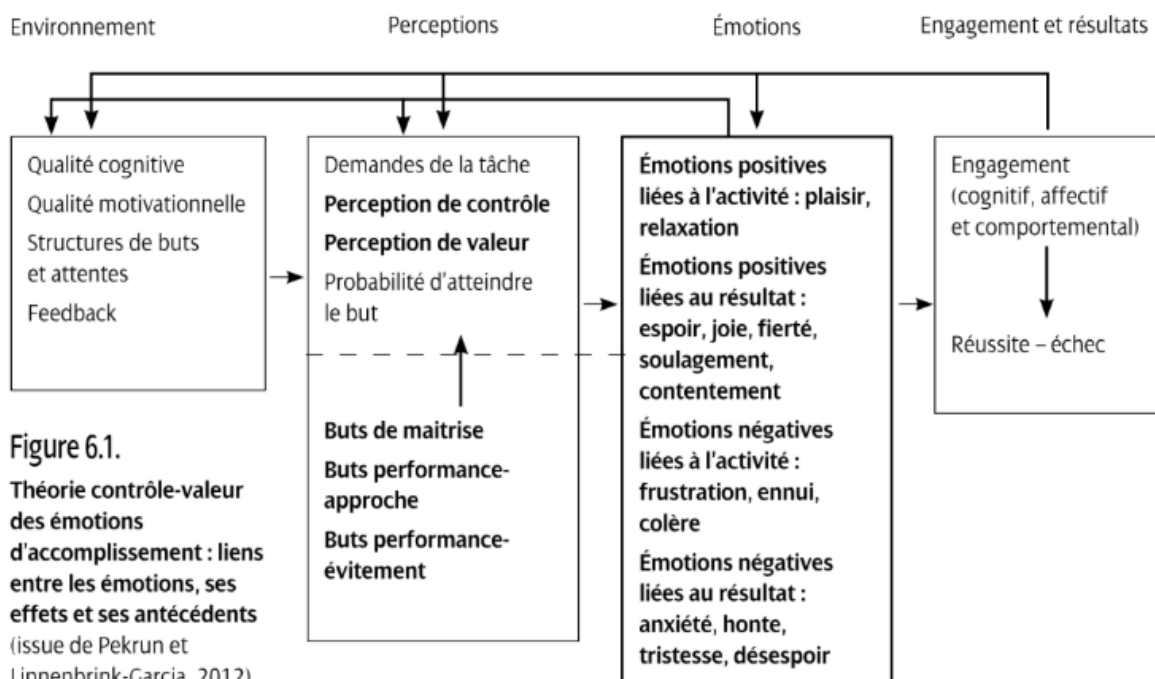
Environnement

Perceptions

Émotions

Engagement et résultats

Qualité cognitive
Qualité motivationnelle
Structures de buts et attentes
Feedback

Demandes de la tâche
**Perception de contrôle**
**Perception de valeur**
Probabilité d'atteindre le but

**Buts de maitrise**
**Buts performance-approche**
**Buts performance-évitement**

**Émotions positives liées à l'activité : plaisir, relaxation**
**Émotions positives liées au résultat : espoir, joie, fierté, soulagement, contentement**
**Émotions négatives liées à l'activité : frustration, ennui, colère**
**Émotions négatives liées au résultat : anxiété, honte, tristesse, désespoir**

Engagement (cognitif, affectif et comportemental)

Réussite – échec

Figure 6.1.

**Théorie contrôle-valeur des émotions d'accomplissement : liens entre les émotions, ses effets et ses antécédents** (issue de Pekrun et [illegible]-Garcia, 2012)